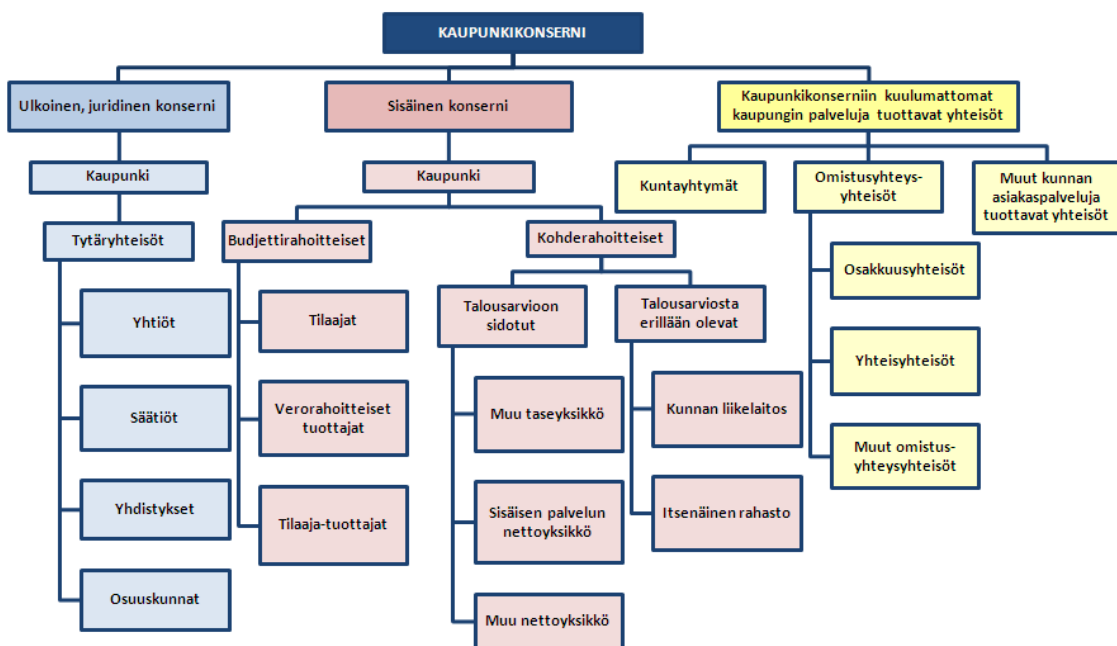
KAUPUNKIKONSERNI

Ulkoinen, juridinen konserni

Kaupunki

Tytäryhteisöt

Yhtiöt

Säätiöt

Yhdistykset

Osuuskunnat

Sisäinen konserni

Kaupunki

Budjettirahoitteiset

Tilaajat

Verorahoitteiset tuottajat

Tilaaja-tuottajat

Kohderahoitteiset

Talousarvioon sidotut

Muu taseyksikkö

Sisäisen palvelun nettoyksikkö

Muu nettoyksikkö

Talousarviosta erillään olevat

Kunnan liikelaitos

Itsenäinen rahasto

Kaupunkikonserniin kuulumattomat kaupungin palveluja tuottavat yhteisöt

Kuntayhtymät

Omistusyhteys-yhteisöt

Osakkuusyhteisöt

Yhteisyhteisöt

Muut omistus-yhteysyhteisöt

Muut kunnan asiakaspalveluja tuottavat yhteisöt